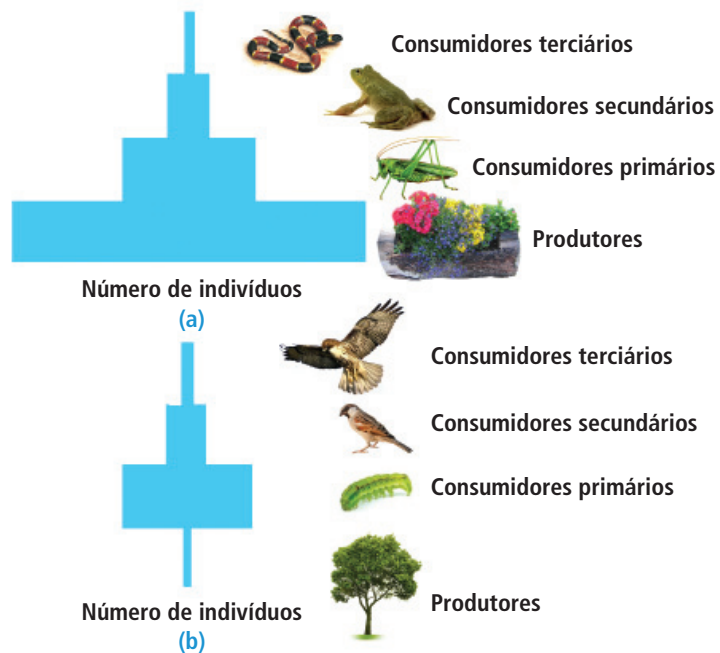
Consumidores terciários

Consumidores secundários

Consumidores primários

Produtores

Número de indivíduos
(a)

Consumidores terciários

Consumidores secundários

Consumidores primários

Produtores

Número de indivíduos
(b)